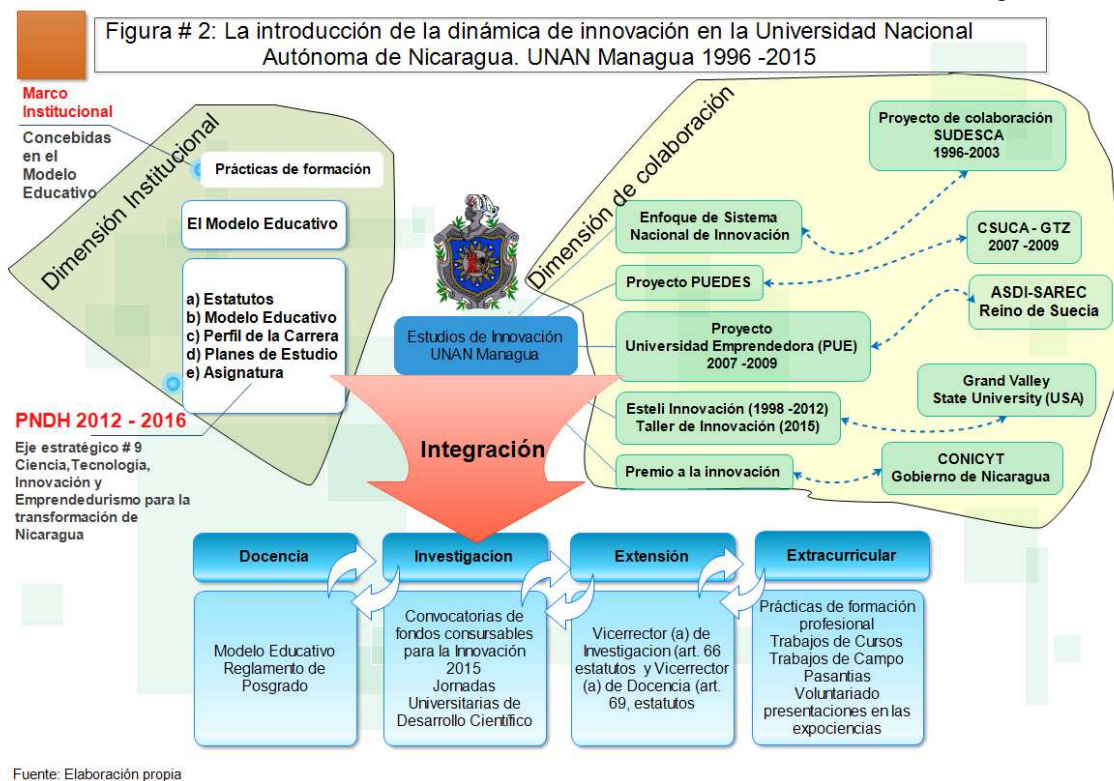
Figura # 2: La introducción de la dinámica de innovación en la Universidad Nacional Autónoma de Nicaragua. UNAN Managua 1996 -2015

Marco Institucional

Concebidas en el Modelo Educativo

Dimensión Institucional

Prácticas de formación

El Modelo Educativo

a) Estatutos
b) Modelo Educativo
c) Perfil de la Carrera
d) Planes de Estudio
e) Asignatura

PNDH 2012 - 2016

Eje estratégico # 9 Ciencia,Tecnología, Innovación y Emprendedurismo para la transformación de Nicaragua

Dimensión de colaboración

Proyecto de colaboración SUDESCA 1996-2003

Enfoque de Sistema Nacional de Innovación

CSUCA - GTZ 2007 -2009

Proyecto PUEDES

ASDI-SAREC Reino de Suecia

Estudios de Innovación UNAN Managua

Proyecto Universidad Emprendedora (PUE) 2007 -2009

Grand Valley State University (USA)

Esteli Innovación (1998 -2012) Taller de Innovación (2015)

Integración

Premio a la innovación

CONICYT Gobierno de Nicaragua

Docencia

Investigacion

Extensión

Extracurricular

Modelo Educativo Reglamento de Posgrado

Convocatorias de fondos consursables para la Innovación 2015 Jornadas Universitarias de Desarrollo Científico

Vicerrector (a) de Investigacion (art. 66 estatutos y Vicerrector (a) de Docencia (art. 69, estatutos

Prácticas de formación profesional Trabajos de Cursos Trabajos de Campo Pasantias Voluntariado presentaciones en las expociencias

Fuente: Elaboración propia